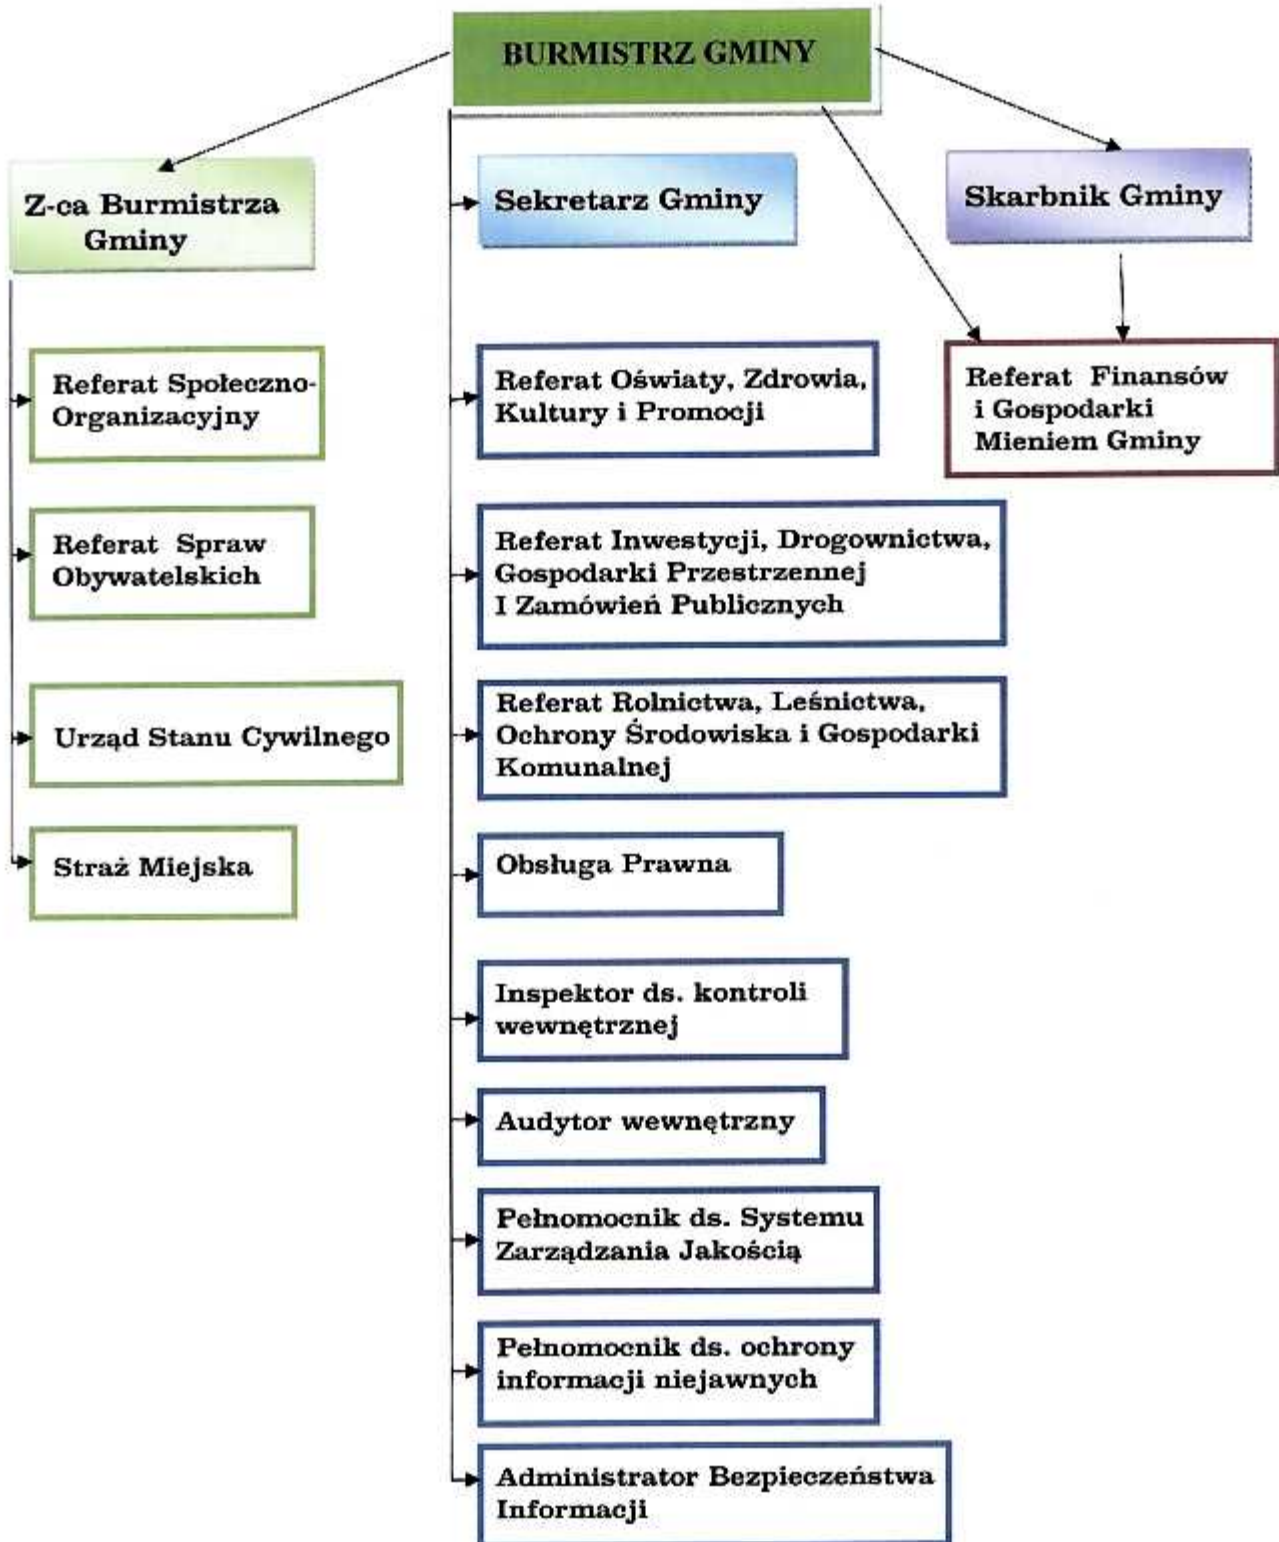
BURMISTRZ GMINY

Z-ca Burmistrza Gminy

Sekretarz Gminy

Skarbnik Gminy

Referat Społeczno-Organizacyjny

Referat Spraw Obywatelskich

Urząd Stanu Cywilnego

Straż Miejska

Referat Oświaty, Zdrowia, Kultury i Promocji

Referat Inwestycji, Drogownictwa, Gospodarki Przestrzennej I Zamówień Publicznych

Referat Rolnictwa, Leśnictwa, Ochrony Środowiska i Gospodarki Komunalnej

Obsługa Prawna

Inspektor ds. kontroli wewnętrznej

Audytor wewnętrzny

Pełnomocnik ds. Systemu Zarządzania Jakością

Pełnomocnik ds. ochrony informacji niejawnych

Administrator Bezpieczeństwa Informacji

Referat Finansów i Gospodarki Mieniem Gminy